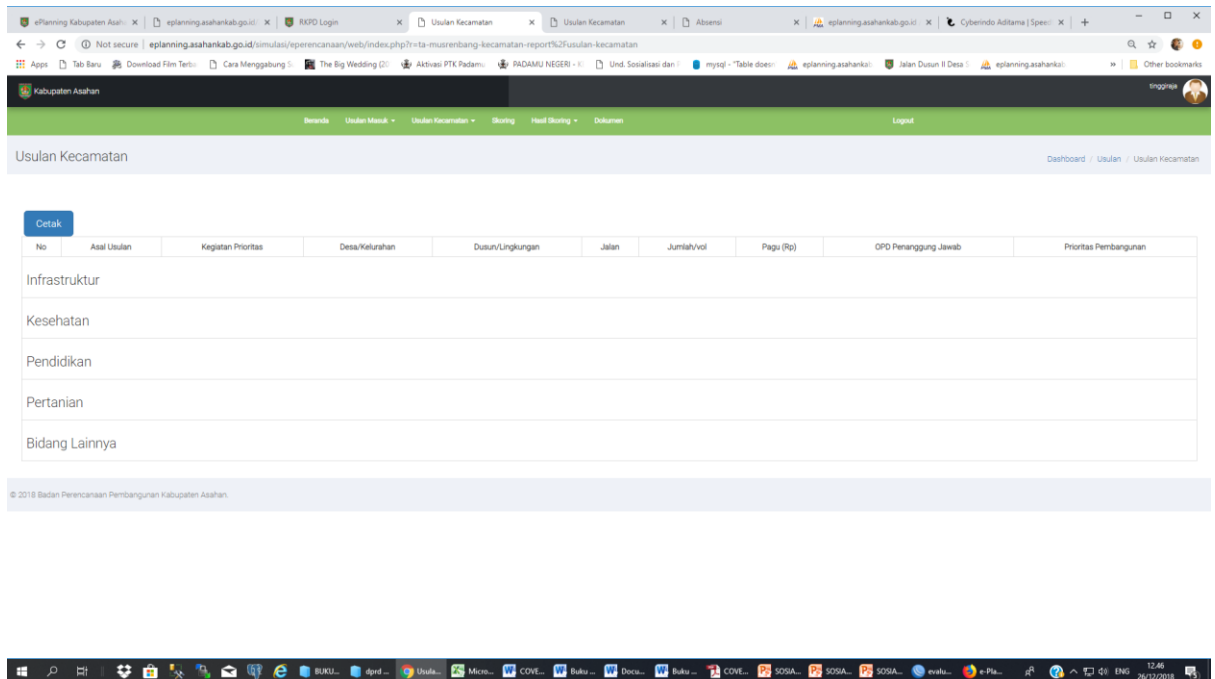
ePlanning Kabupaten Asah × | eplanning.asahankab.go.id × | RKPD Login × | Usulan Kecamatan × | Usulan Kecamatan × | Absensi × | eplanning.asahankab.go.id × | Cyberindo Aditama | Speed × | +

Not secure | eplanning.asahankab.go.id/simulasi/eperencanaan/web/index.php?r=ta-musrenbang-kecamatan-report%2Fusulan-kecamatan

Apps | Tab Baru | Download Film Terba | Cara Menggabung S | The Big Wedding (20 | Aktivasi PTK Padamu | PADAMU NEGERI - K | Und. Sosialisasi dan | mysql - "Table doesn | eplanning.asahankab | Jalan Dusun II Desa S | eplanning.asahankab | » | Other bookmarks

Kabupaten Asahan

tinggiraja

Beranda | Usulan Masuk ▾ | Usulan Kecamatan ▾ | Skoring | Hasil Skoring ▾ | Dokumen | Logout

Usulan Kecamatan

Dashboard / Usulan / Usulan Kecamatan

Cetak

| No | Asal Usulan | Kegiatan Prioritas | Desa/Kelurahan | Dusun/Lingkungan | Jalan | Jumlah/vol | Pagu (Rp) | OPD Penanggung Jawab | Prioritas Pembangunan |
|---|---|---|---|---|---|---|---|---|---|
| Infrastruktur | | | | | | | | | |
| Kesehatan | | | | | | | | | |
| Pendidikan | | | | | | | | | |
| Pertanian | | | | | | | | | |
| Bidang Lainnya | | | | | | | | | |

© 2018 Badan Perencanaan Pembangunan Kabupaten Asahan.

BUKU... | dprd ... | Usula... | Micro... | COVE... | Buku ... | Docu... | Buku ... | COVE... | SOSIA... | SOSIA... | SOSIA... | evalu... | e-Pla... | ENG | 12.46 | 26/12/2018